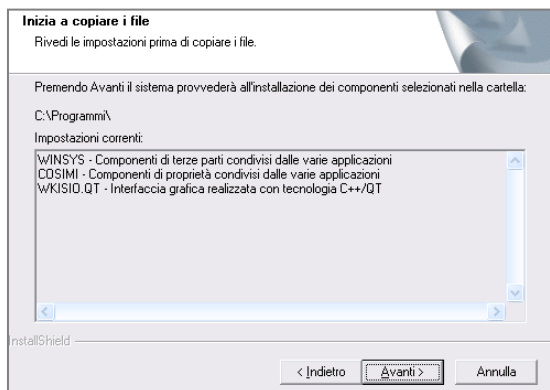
Inizia a copiare i file

Rivedi le impostazioni prima di copiare i file.

Premendo Avanti il sistema provvederà all'installazione dei componenti selezionati nella cartella:

C:\Programmi\

Impostazioni correnti:

WINSYS - Componenti di terze parti condivisi dalle varie applicazioni
COSIMI - Componenti di proprietà condivisi dalle varie applicazioni
WKISIO.QT - Interfaccia grafica realizzata con tecnologia C++/QT

InstallShield

< Indietro | Avanti > | Annulla